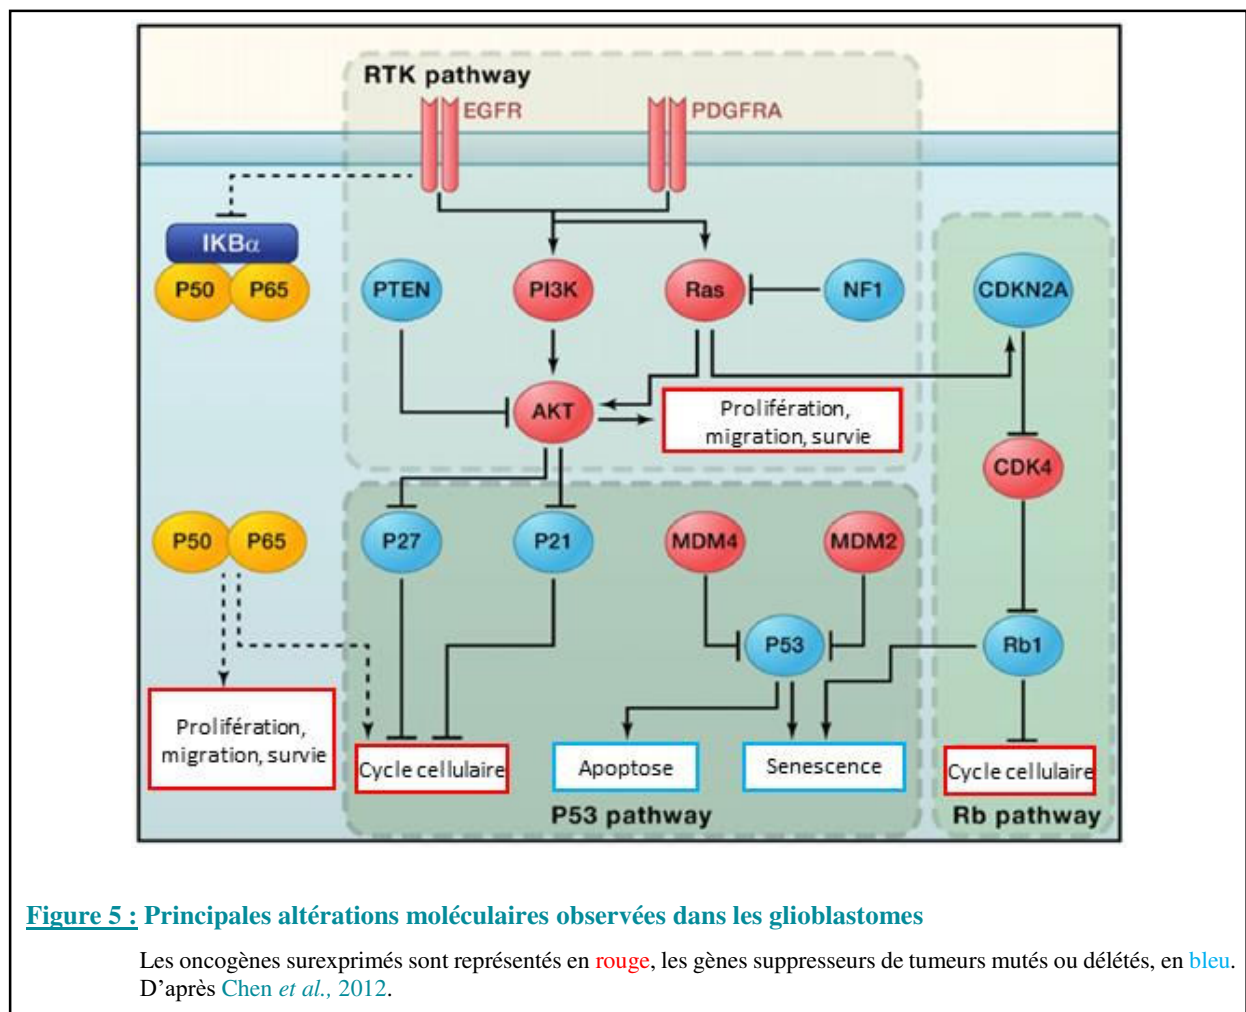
RTK pathway

EGFR

PDGFRA

IKB$\alpha$

P50 P65

PTEN

PI3K

Ras

NF1

CDKN2A

AKT

Prolifération, migration, survie

CDK4

P50 P65

P27

P21

MDM4

MDM2

P53

Rb1

Prolifération, migration, survie

Cycle cellulaire

Apoptose

Senescence

Cycle cellulaire

P53 pathway

Rb pathway

Figure 5 : Principales altérations moléculaires observées dans les glioblastomes

Les oncogènes surexprimés sont représentés en rouge, les gènes suppresseurs de tumeurs mutés ou délétés, en bleu. D'après Chen et al., 2012.